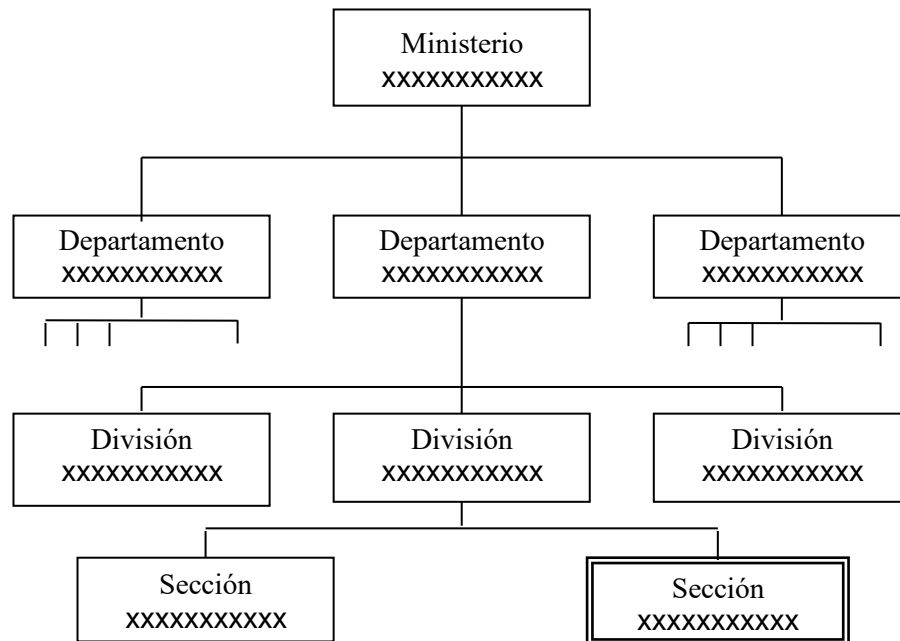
Ministerio
xxxxxxxxxxx

Departamento
xxxxxxxxxxx

Departamento
xxxxxxxxxxx

Departamento
xxxxxxxxxxx

División
xxxxxxxxxxx

División
xxxxxxxxxxx

División
xxxxxxxxxxx

Sección
xxxxxxxxxxx

Sección
xxxxxxxxxxx